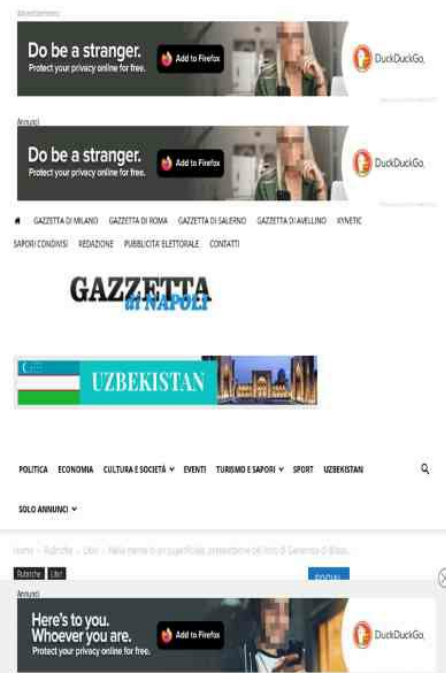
Advertisement

Do be a stranger.
Protect your privacy online for free.

Add to Firefox

DuckDuckGo

Annunci

Do be a stranger.
Protect your privacy online for free.

Add to Firefox

DuckDuckGo

GAZZETTA DI MILANO GAZZETTA DI ROMA GAZZETTA DI SALERNO GAZZETTA DI AVELLINO KYNETIC SAPORI CONDIVISI REDAZIONE PUBBLICITA' ELETTORALE CONTATTI

GAZZETTA di NAPOLI

UZBEKISTAN

POLITICA ECONOMIA CULTURA E SOCIETÀ EVENTI TURISMO E SAPORI SPORT UZBEKISTAN

SOLO ANNUNCI

Home › Rubriche › Libri › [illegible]

Rubriche Libri

SOCIAL

Annunci

Here's to you.
Whoever you are.
Protect your privacy online for free.

Add to Firefox

DuckDuckGo